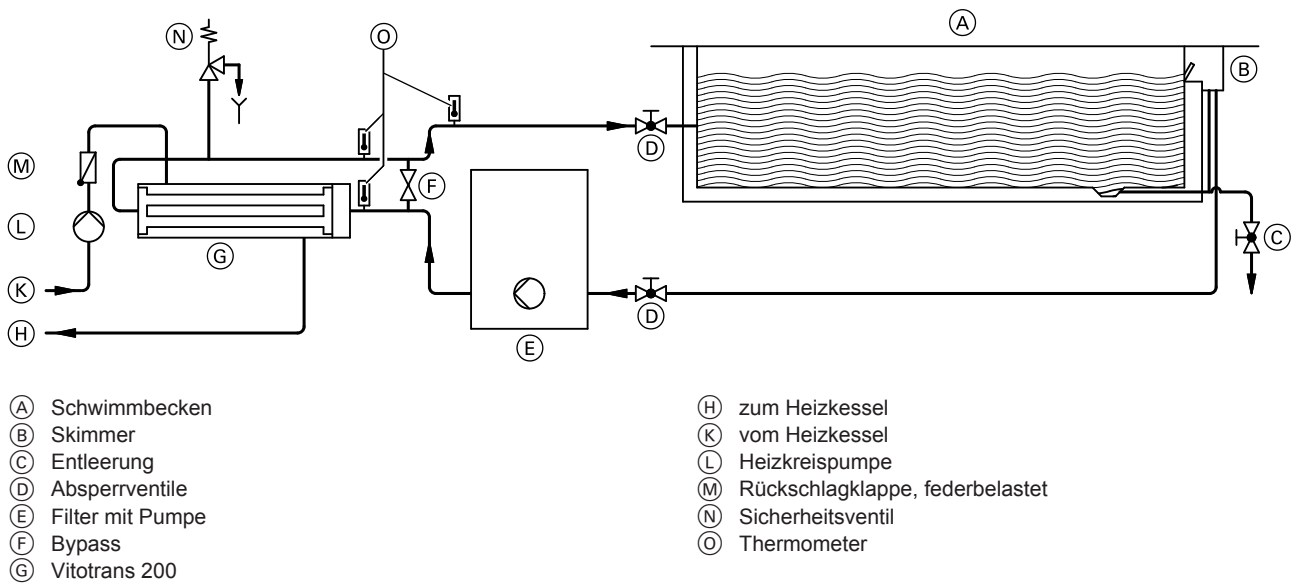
Ⓐ
Ⓑ
Ⓝ
Ⓞ
Ⓜ
Ⓓ
Ⓕ
Ⓛ
Ⓖ
Ⓒ
Ⓚ
Ⓓ
Ⓗ
Ⓔ

Ⓐ Schwimmbecken
Ⓑ Skimmer
Ⓒ Entleerung
Ⓓ Absperrventile
Ⓔ Filter mit Pumpe
Ⓕ Bypass
Ⓖ Vitotrans 200

Ⓗ zum Heizkessel
Ⓚ vom Heizkessel
Ⓛ Heizkreispumpe
Ⓜ Rückschlagklappe, federbelastet
Ⓝ Sicherheitsventil
Ⓞ Thermometer